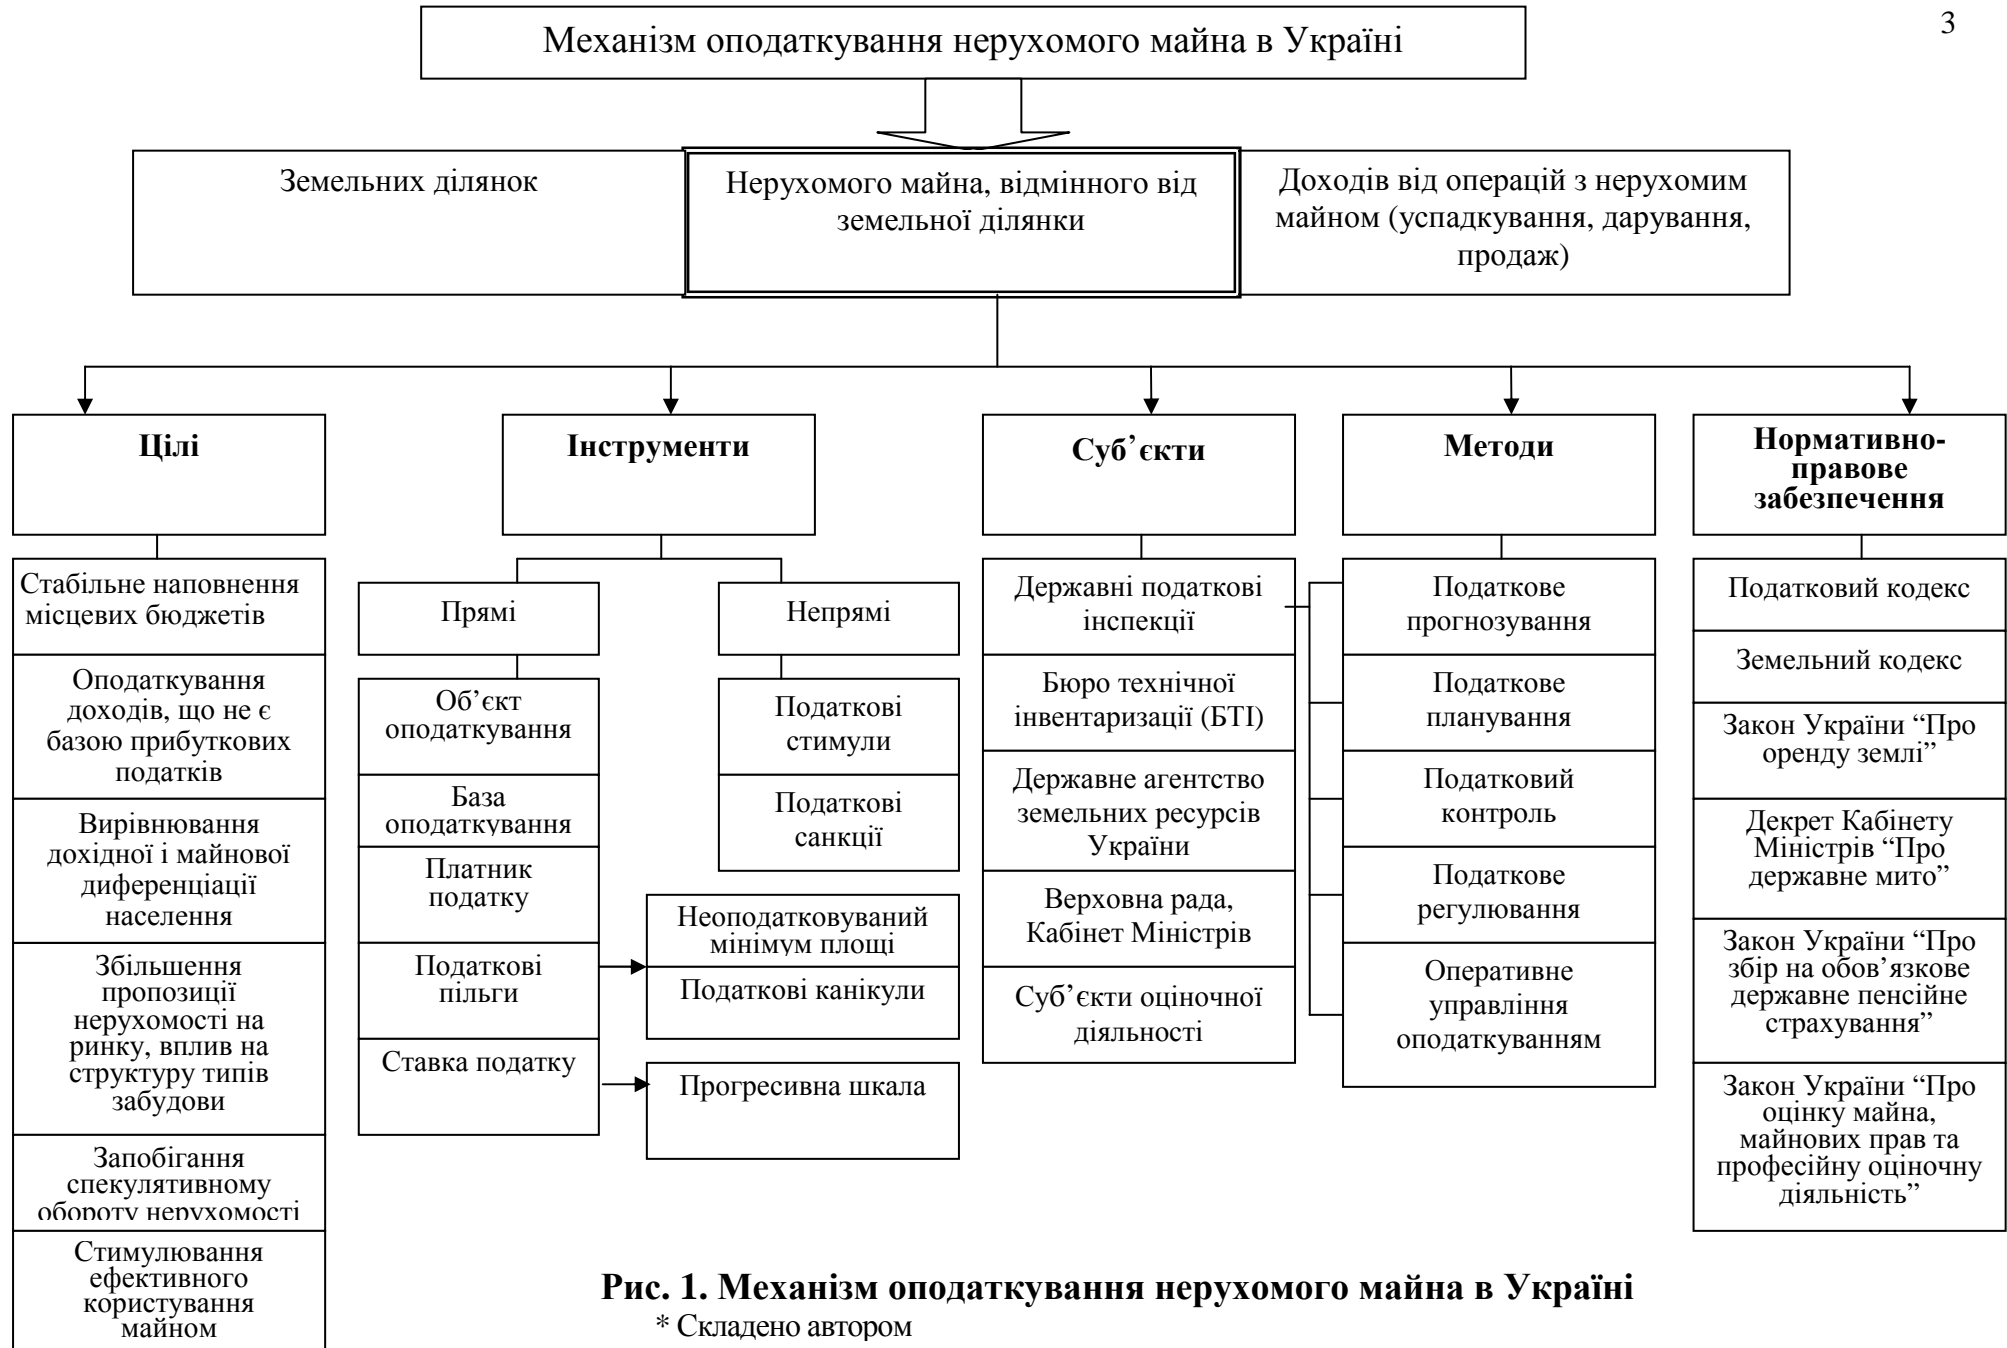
3

Механізм оподаткування нерухомого майна в Україні

Земельних ділянок

Нерухомого майна, відмінного від земельної ділянки

Доходів від операцій з нерухомим майном (успадкування, дарування, продаж)

Цілі

Стабільне наповнення місцевих бюджетів

Оподаткування доходів, що не є базою прибуткових податків

Вирівнювання дохідної і майнової диференціації населення

Збільшення пропозиції нерухомості на ринку, вплив на структуру типів забудови

Запобігання спекулятивному обороту нерухомості

Стимулювання ефективного користування майном

Інструменти

Прямі

Об’єкт оподаткування

База оподаткування

Платник податку

Податкові пільги

Ставка податку

Непрямі

Податкові стимули

Податкові санкції

Неоподатковуваний мінімум площі

Податкові канікули

Прогресивна шкала

Суб’єкти

Державні податкові інспекції

Бюро технічної інвентаризації (БТІ)

Державне агентство земельних ресурсів України

Верховна рада, Кабінет Міністрів

Суб’єкти оціночної діяльності

Методи

Податкове прогнозування

Податкове планування

Податковий контроль

Податкове регулювання

Оперативне управління оподаткуванням

Нормативно-правове забезпечення

Податковий кодекс

Земельний кодекс

Закон України “Про оренду землі”

Декрет Кабінету Міністрів “Про державне мито”

Закон України “Про збір на обов’язкове державне пенсійне страхування”

Закон України “Про оцінку майна, майнових прав та професійну оціночну діяльність”

Рис. 1. Механізм оподаткування нерухомого майна в Україні
* Складено автором